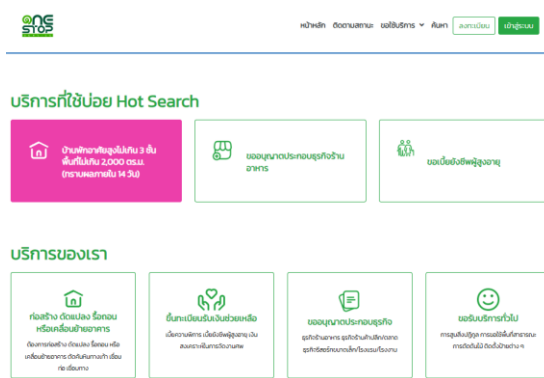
ONE STOP

หน้าหลัก ติดตามสถานะ ขอใช้บริการ ค้นหา ลงทะเบียน เข้าสู่ระบบ

บริการที่ใช้บ่อย Hot Search

บ้านพักอาศัยสูงไม่เกิน 3 ชั้น พื้นที่ไม่เกิน 2,000 ตร.ม. (ทราบผลภายใน 14 วัน)

ขออนุญาตประกอบธุรกิจร้านอาหาร

ขอเบี้ยยังชีพผู้สูงอายุ

บริการของเรา

ก่อสร้าง ดัดแปลง รื้อถอน หรือเคลื่อนย้ายอาคาร

ต้องการก่อสร้าง ดัดแปลง รื้อถอน หรือเคลื่อนย้ายอาคาร ติดกับที่สาธารณะ เรื่อง ท่อ เชื่อมทาง

ขึ้นทะเบียนรับเงินช่วยเหลือ

เบี้ยความพิการ เบี้ยยังชีพผู้สูงอายุ เงินสนับสนุนเพื่อการวัดงานศพ

ขออนุญาตประกอบธุรกิจ

ธุรกิจร้านอาหาร ธุรกิจร้านค้าปลีก/ค้าส่ง ธุรกิจรีสอร์ทขนาดเล็ก/โรงแรม/โรงงาน

ขอรับบริการทั่วไป

การสุขลักษณะ/ปฏิบัติ การขอใช้พื้นที่สาธารณะ การติดตั้งป้าย ติดตั้งป้ายต่าง ๆ